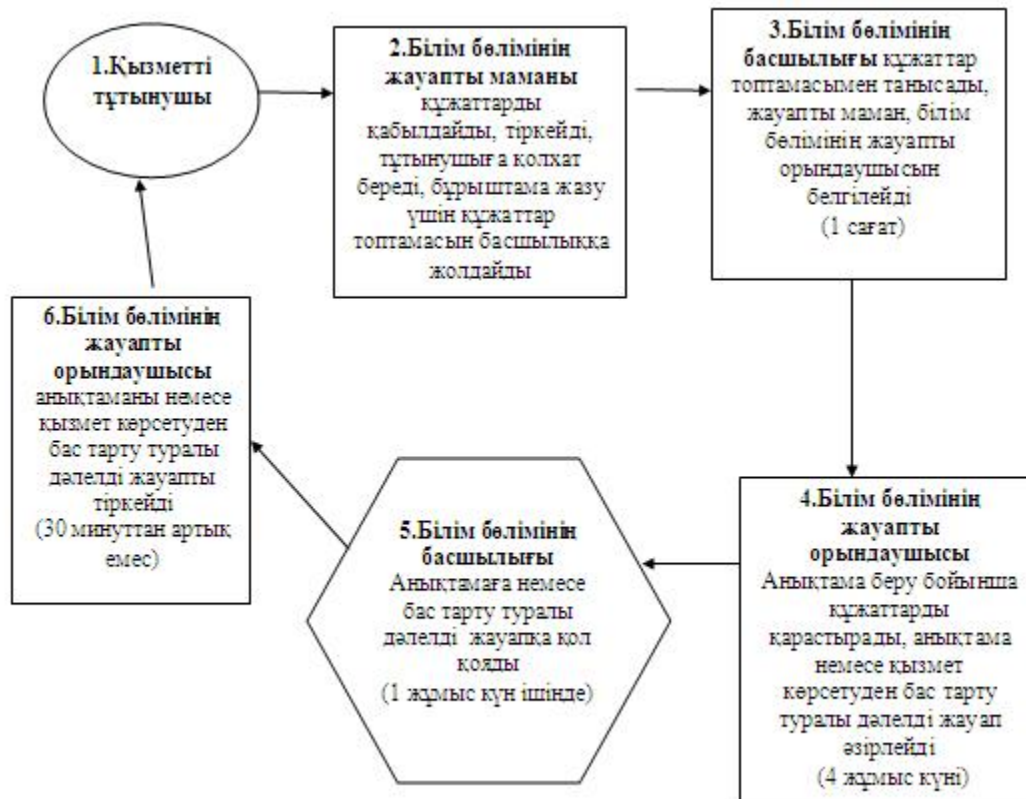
1.Қызметті тұтынушы

2.Білім бөлімінің жауапты маманы құжаттарды қабылдайды, тіркейді, тұтынушыға қолхат береді, бұрыштама жазу үшін құжаттар топтамасын басшылыққа жолдайды

3.Білім бөлімінің басшылығы құжаттар топтамасымен танысады, жауапты маман, білім бөлімінің жауапты орындаушысын белгілейді (1 сағат)

4.Білім бөлімінің жауапты орындаушысы Анықтама беру бойынша құжаттарды қарастырады, анықтама немесе қызмет көрсетуден бас тарту туралы дәлелді жауап әзірлейді (4 жұмыс күні)

5.Білім бөлімінің басшылығы Анықтамаға немесе бас тарту туралы дәлелді жауапқа қол қояды (1 жұмыс күн ішінде)

6.Білім бөлімінің жауапты орындаушысы анықтаманы немесе қызмет көрсетуден бас тарту туралы дәлелді жауапты тіркейді (30 минуттан артық емес)